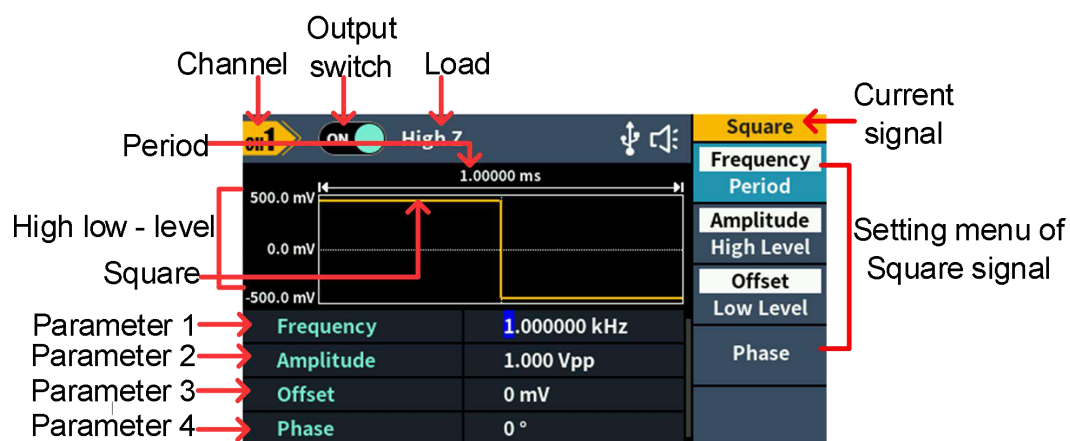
Channel

Output switch

Load

Current signal

Period

High low - level

Square

Setting menu of Square signal

Parameter 1

Parameter 2

Parameter 3

Parameter 4

CH1

ON

High Z

Square

Frequency

Period

Amplitude

High Level

Offset

Low Level

Phase

1.00000 ms

500.0 mV

0.0 mV

-500.0 mV

| Frequency | 1.000000 kHz |
|---|---|
| Amplitude | 1.000 Vpp |
| Offset | 0 mV |
| Phase | 0 ° |